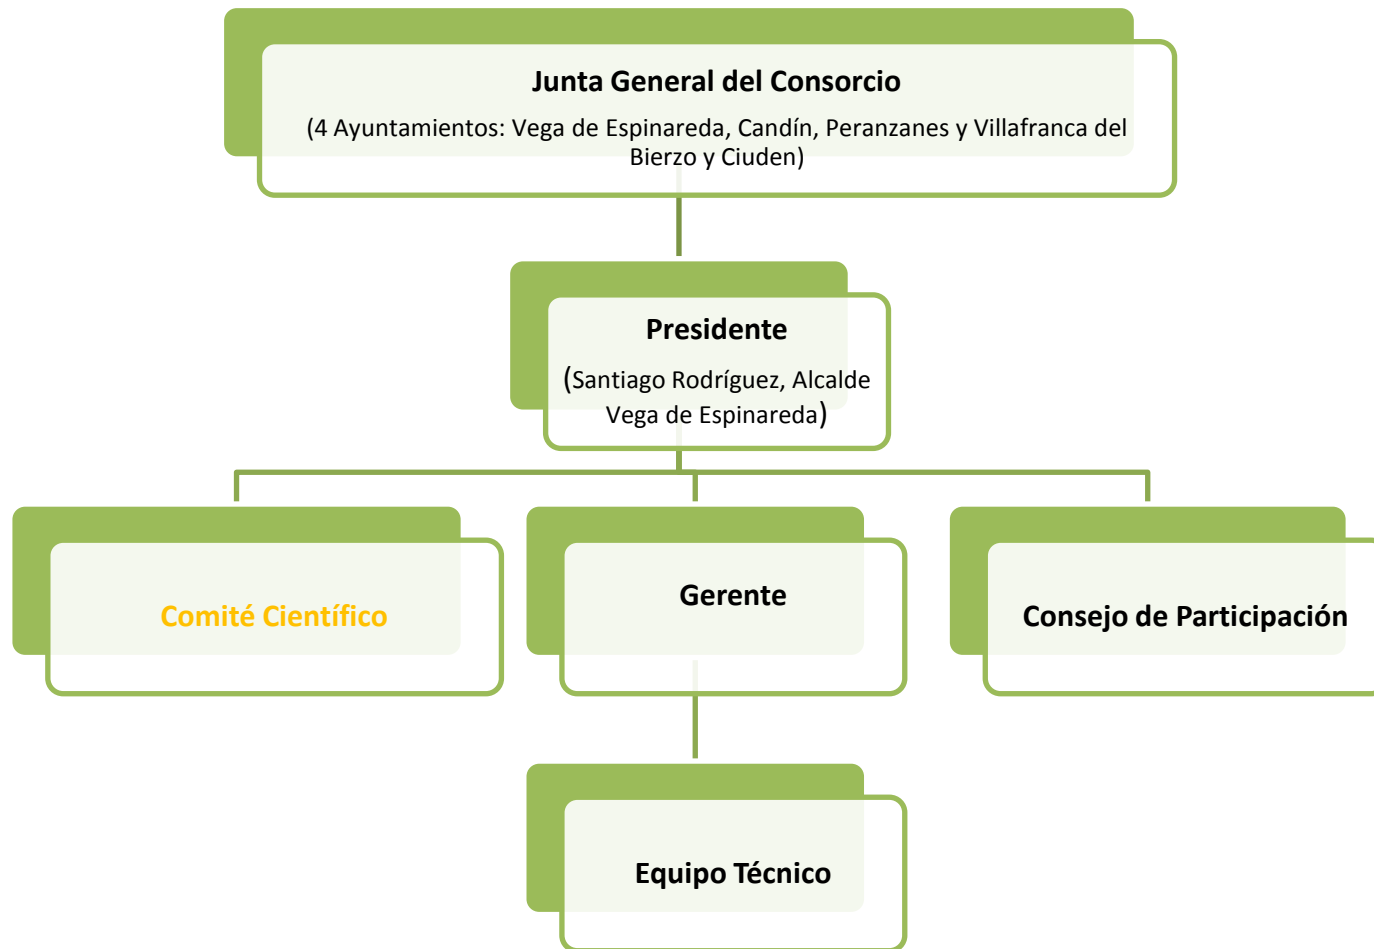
Junta General del Consorcio

(4 Ayuntamientos: Vega de Espinareda, Candín, Peranzanes y Villafranca del Bierzo y Ciuden)

Presidente

(Santiago Rodríguez, Alcalde Vega de Espinareda)

Comité Científico

Gerente

Consejo de Participación

Equipo Técnico